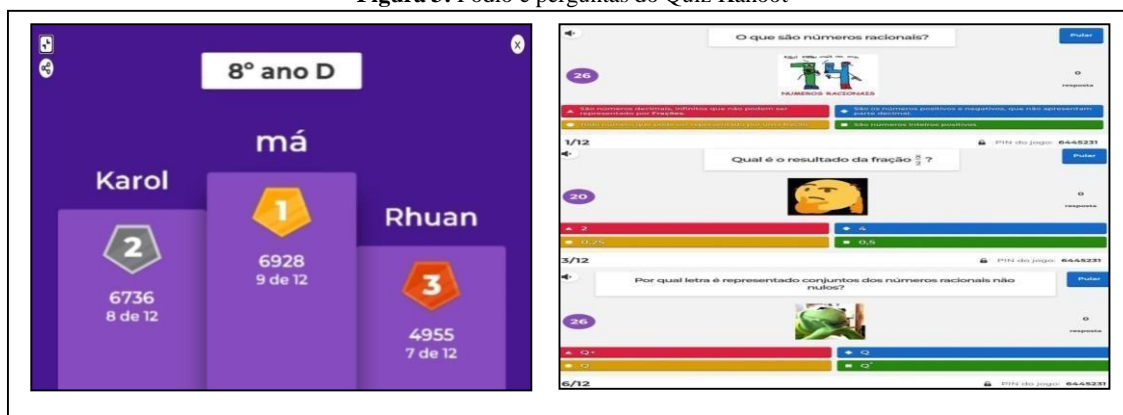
Figura 3: Pódio e perguntas do Quiz Kahoot

8° ano D

má

Karol

Rhuan

1

2

3

6928
9 de 12

6736
8 de 12

4955
7 de 12

O que são números racionais?

Pular

26

NÚMEROS RACIONAIS

0
resposta

São números decimais, infinitos que não podem ser representados por Frações.

São os números positivos e negativos, que não apresentam parte decimal.

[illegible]

São números inteiros positivos.

1/12

PIN do jogo: 6445231

Qual é o resultado da fração $\frac{8}{2}$ ?

Pular

20

0
resposta

2

4

0,25

0,5

3/12

PIN do jogo: 6445231

Por qual letra é representado conjuntos dos números racionais não nulos?

Pular

26

0
resposta

Q+

Q

Q

Q*

6/12

PIN do jogo: 6445231